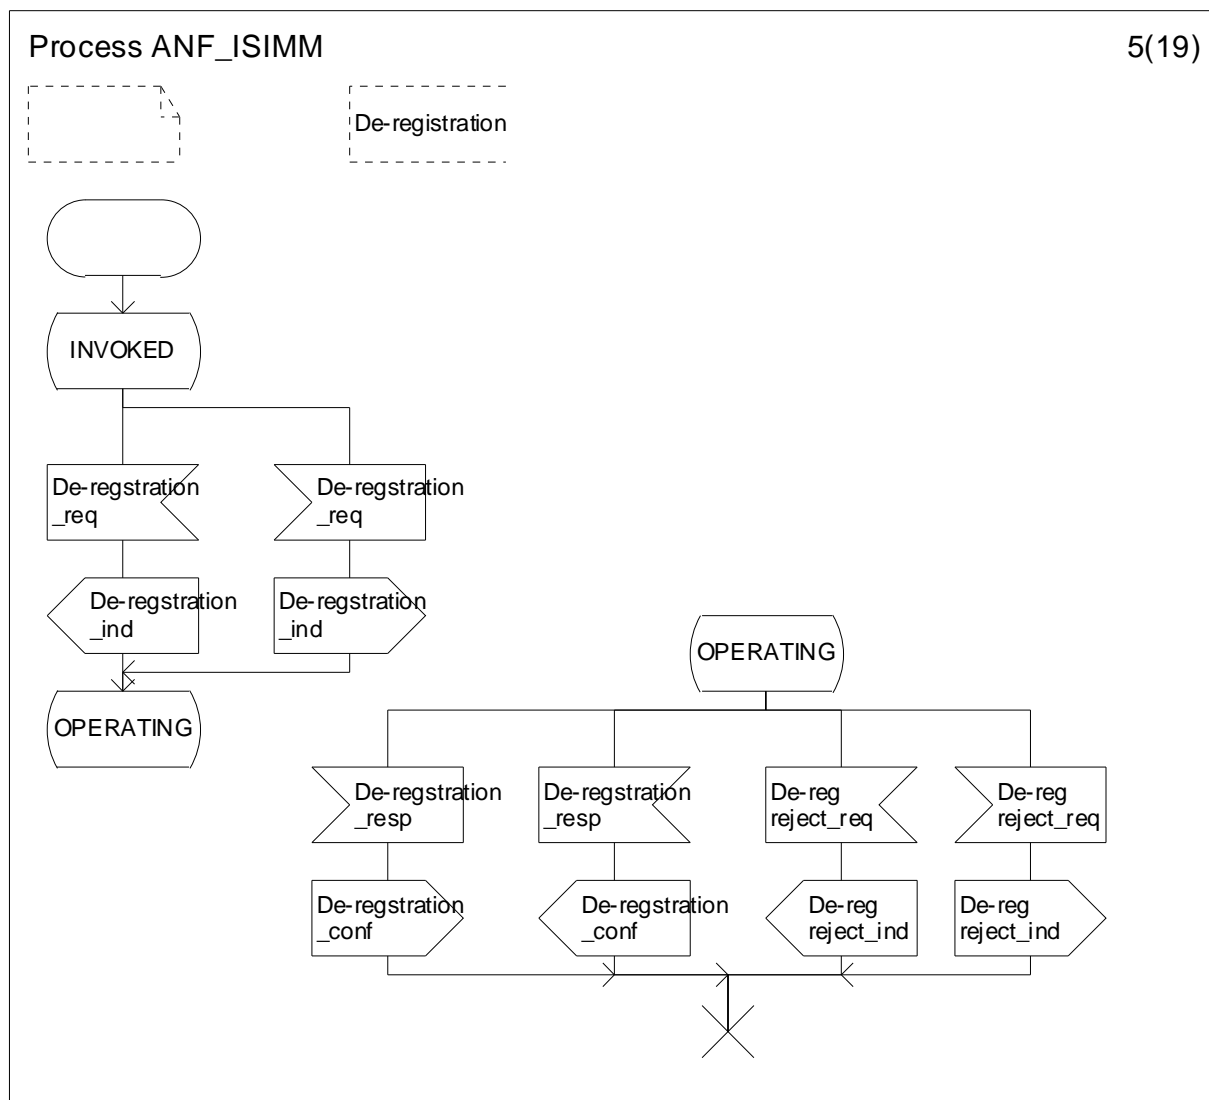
Process ANF_ISIMM

5(19)

De-registration

INVOKED

De-regstration _req

De-regstration _req

De-regstration _ind

De-regstration _ind

OPERATING

OPERATING

De-regstration _resp

De-regstration _resp

De-reg reject_req

De-reg reject_req

De-regstration _conf

De-regstration _conf

De-reg reject_ind

De-reg reject_ind